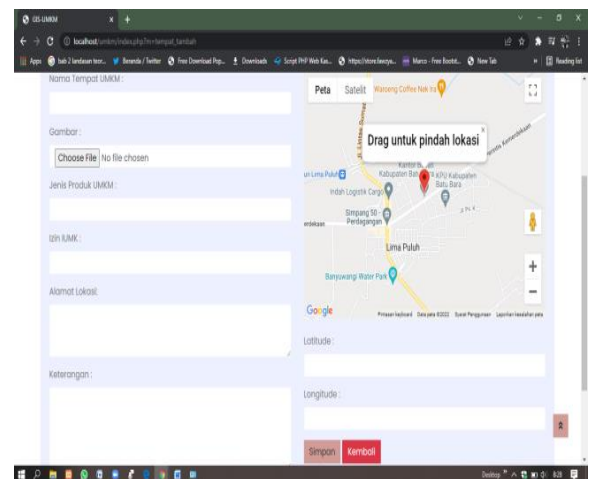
GIS-UMKM

localhost/umkm/index.php?m=tempat_tambah

Apps | bab 2 landasan teor... | Beranda / Twitter | Free Download Pop... | Downloads | Script PHP Web Kas... | https://store.keeye... | Marco - Free Bootst... | New Tab | Reading list

Nama Tempat UMKM :

Gambar :

Choose File No file chosen

Jenis Produk UMKM :

Izin IUMK :

Alamat Lokasi:

Keterangan :

Peta Satelit

Waroeng Coffee Nak ira

Drag untuk pindah lokasi

Kantor B...

Kabupaten Bat...

KPU Kabupaten Batu Bara

Lima Puluh

Indah Logistik Cargo

Simpang 50 Perdagangan

Lima Puluh

Banyuwangi Water Park

Google

Pintasan keyboard Data peta ©2022 Syarat Penggunaan Laporkan kesalahan peta

Latitude :

Longitude :

Simpan Kembali

Desktop 8:28